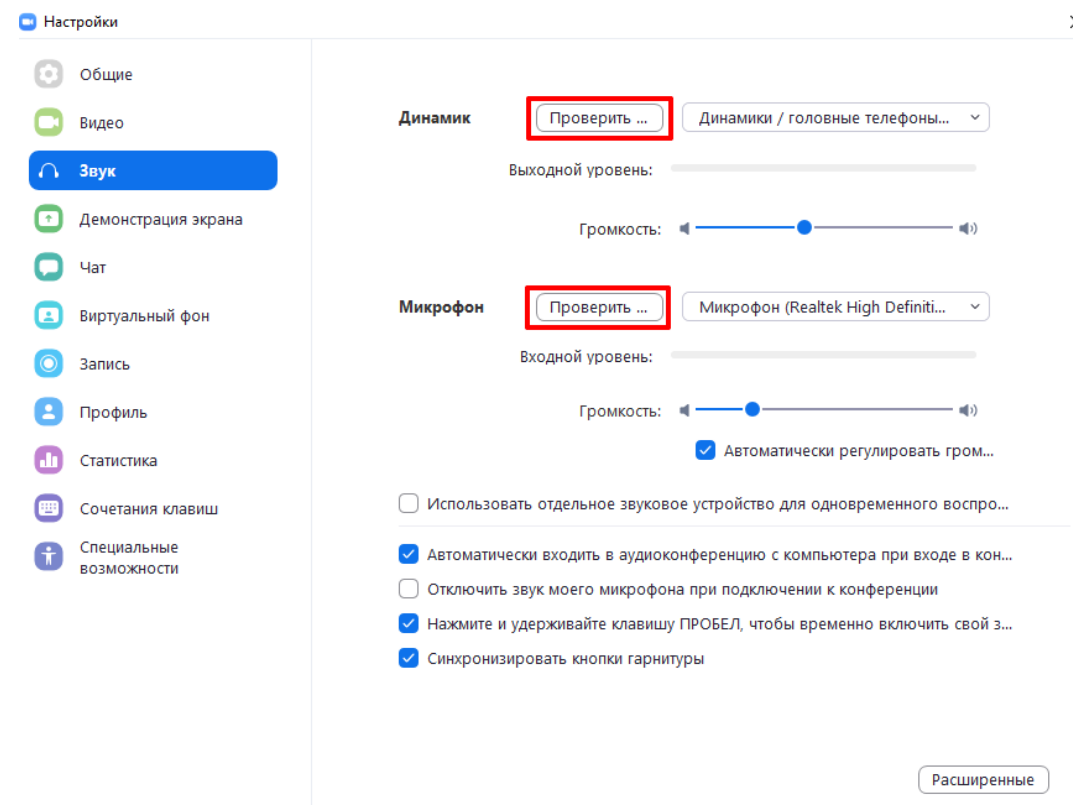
Настройки

Общие
Видео
Звук
Демонстрация экрана
Чат
Виртуальный фон
Запись
Профиль
Статистика
Сочетания клавиш
Специальные возможности

Динамик
Проверить ...
Динамики / головные телефоны...
Выходной уровень:
Громкость:

Микрофон
Проверить ...
Микрофон (Realtek High Definiti...
Входной уровень:
Громкость:
Автоматически регулировать гром...

Использовать отдельное звуковое устройство для одновременного воспро...

Автоматически входить в аудиоконференцию с компьютера при входе в кон...
Отключить звук моего микрофона при подключении к конференции
Нажмите и удерживайте клавишу ПРОБЕЛ, чтобы временно включить свой з...
Синхронизировать кнопки гарнитуры

Расширенные